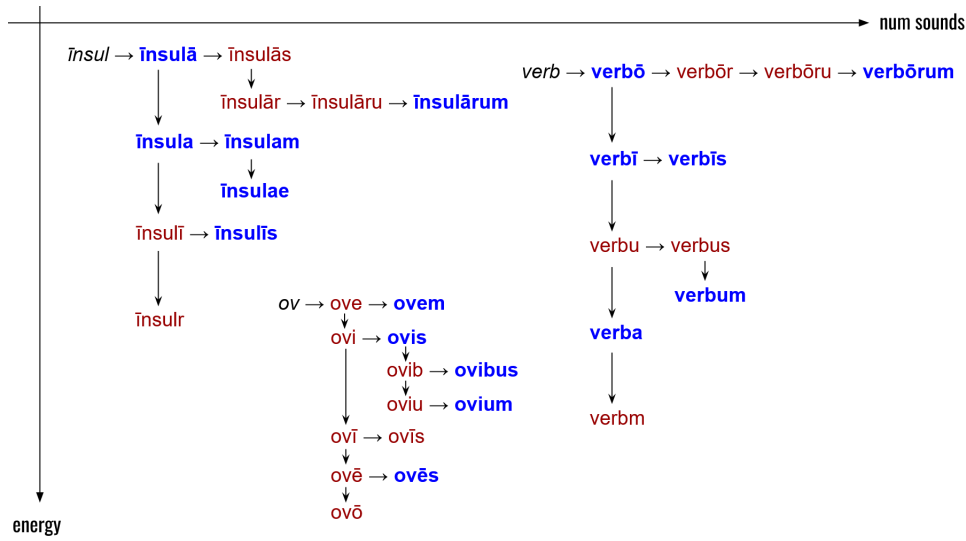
num sounds

energy

īnsul → īnsulā → īnsulās

īnsulār → īnsulāru → īnsulārum

īnsula → īnsulam

īnsulae

īnsulī → īnsulīs

īnsulr

verb → verbō → verbōr → verbōru → verbōrum

verbī → verbīs

verbu → verbus

verbum

verba

verbm

ov → ove → ovem

ovi → ovis

ovib → ovibus

oviu → ovium

ovī → ovīs

ovē → ovēs

ovō